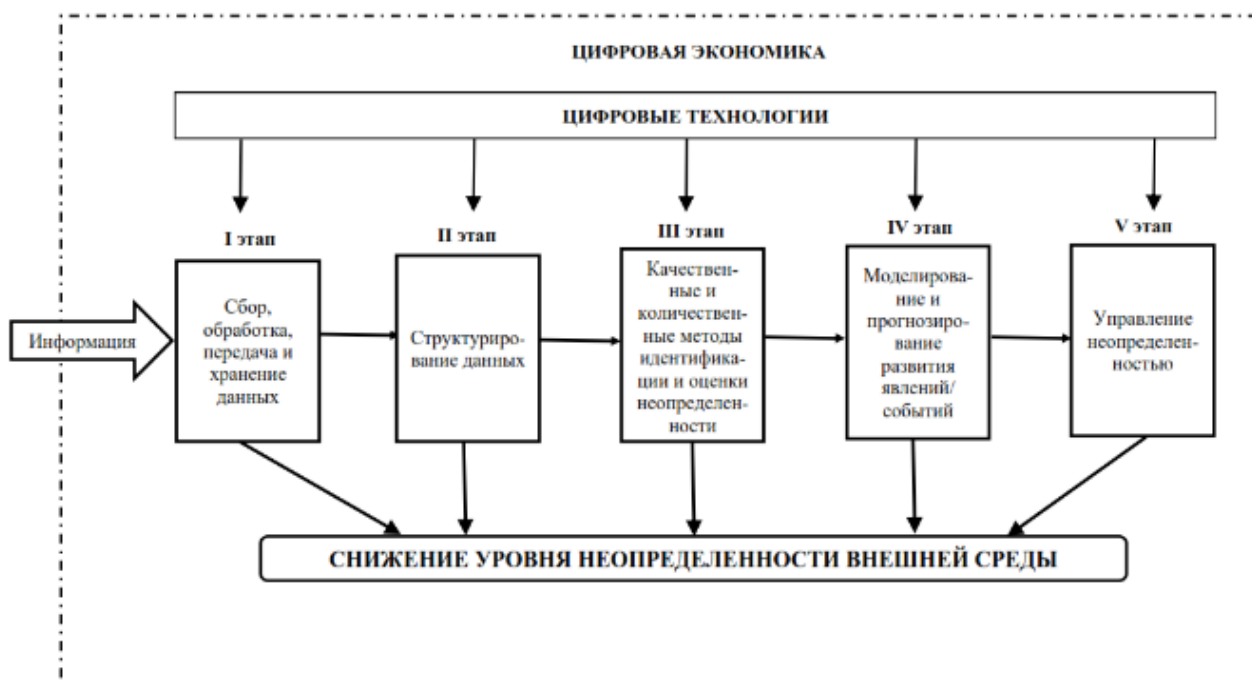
ЦИФРОВАЯ ЭКОНОМИКА

ЦИФРОВЫЕ ТЕХНОЛОГИИ

Информация

I этап

Сбор, обработка, передача и хранение данных

II этап

Структурирование данных

III этап

Качественные и количественные методы идентификации и оценки неопределенности

IV этап

Моделирование и прогнозирование развития явлений/событий

V этап

Управление неопределенностью

СНИЖЕНИЕ УРОВНЯ НЕОПРЕДЕЛЕННОСТИ ВНЕШНЕЙ СРЕДЫ